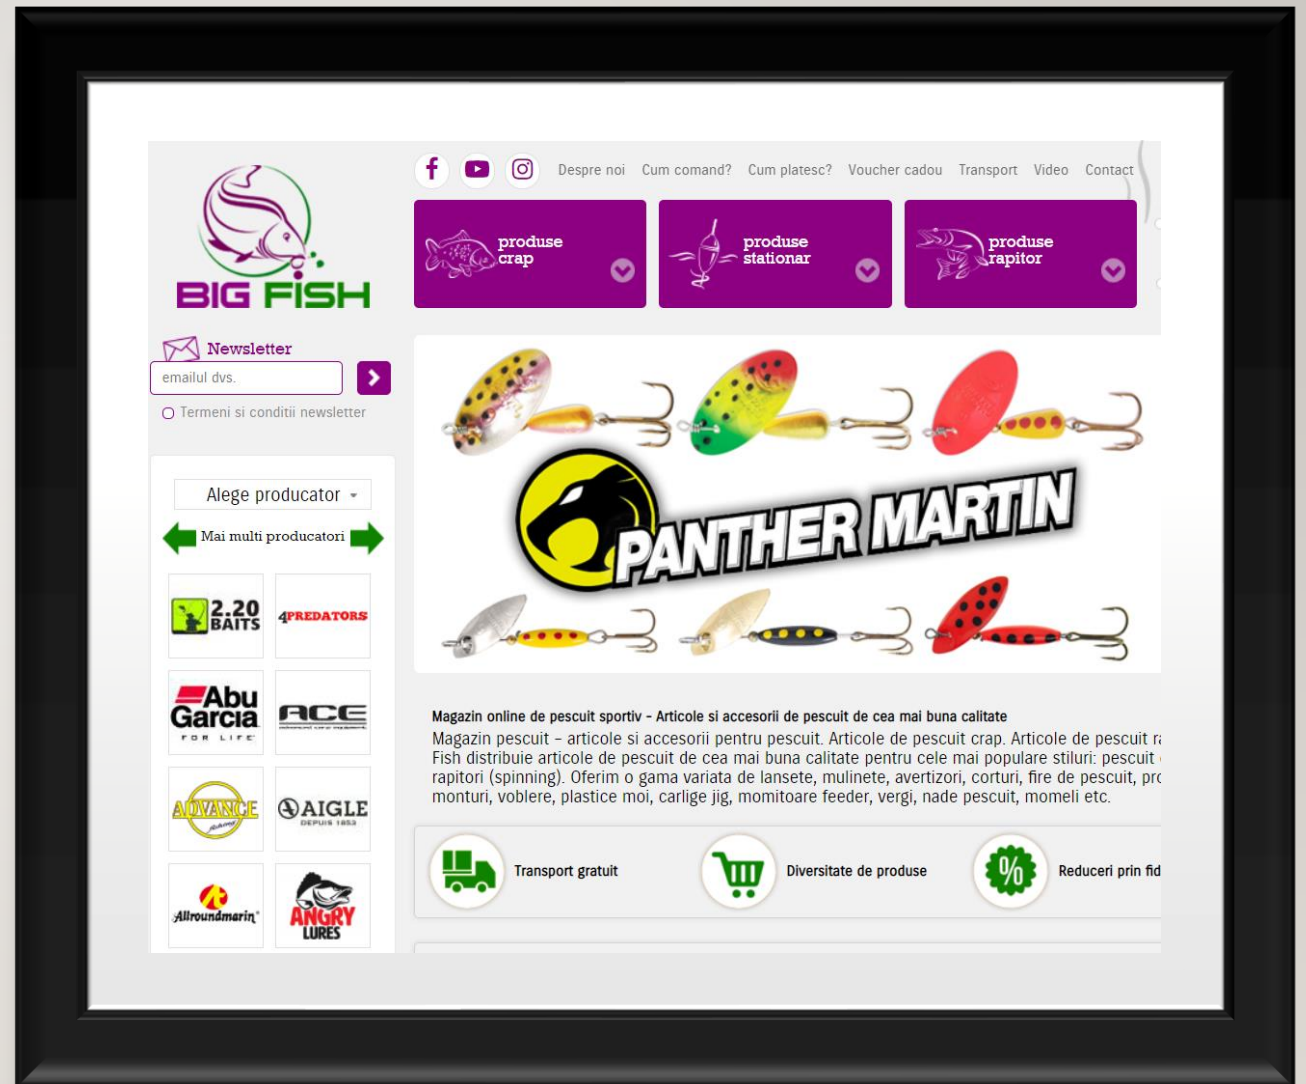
Despre noi Cum comand? Cum platesc? Voucher cadou Transport Video Contact

BIG FISH

produse crap

produse stationar

produse rapitor

Newsletter

emailul dvs.

Termeni si conditii newsletter

Alege producator

Mai multi producatori

2.20 BAITS

4PREDATORS

Abu Garcia FOR LIFE

ACE

ADVANCE

AIGLE DEPUIS 1853

Allroundmarin

ANGRY LURES

PANTHER MARTIN

Magazin online de pescuit sportiv - Articole si accesorii de pescuit de cea mai buna calitate

Magazin pescuit – articole si accesorii pentru pescuit. Articole de pescuit crap. Articole de pescuit r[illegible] Fish distribuie articole de pescuit de cea mai buna calitate pentru cele mai populare stiluri: pescuit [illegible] rapitori (spinning). Oferim o gama variata de lansete, mulinete, avertizori, corturi, fire de pescuit, pr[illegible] monturi, voblere, plastice moi, carlige jig, momitoare feeder, vergi, nade pescuit, momeli etc.

Transport gratuit

Diversitate de produse

%

Reduceri prin fid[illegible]